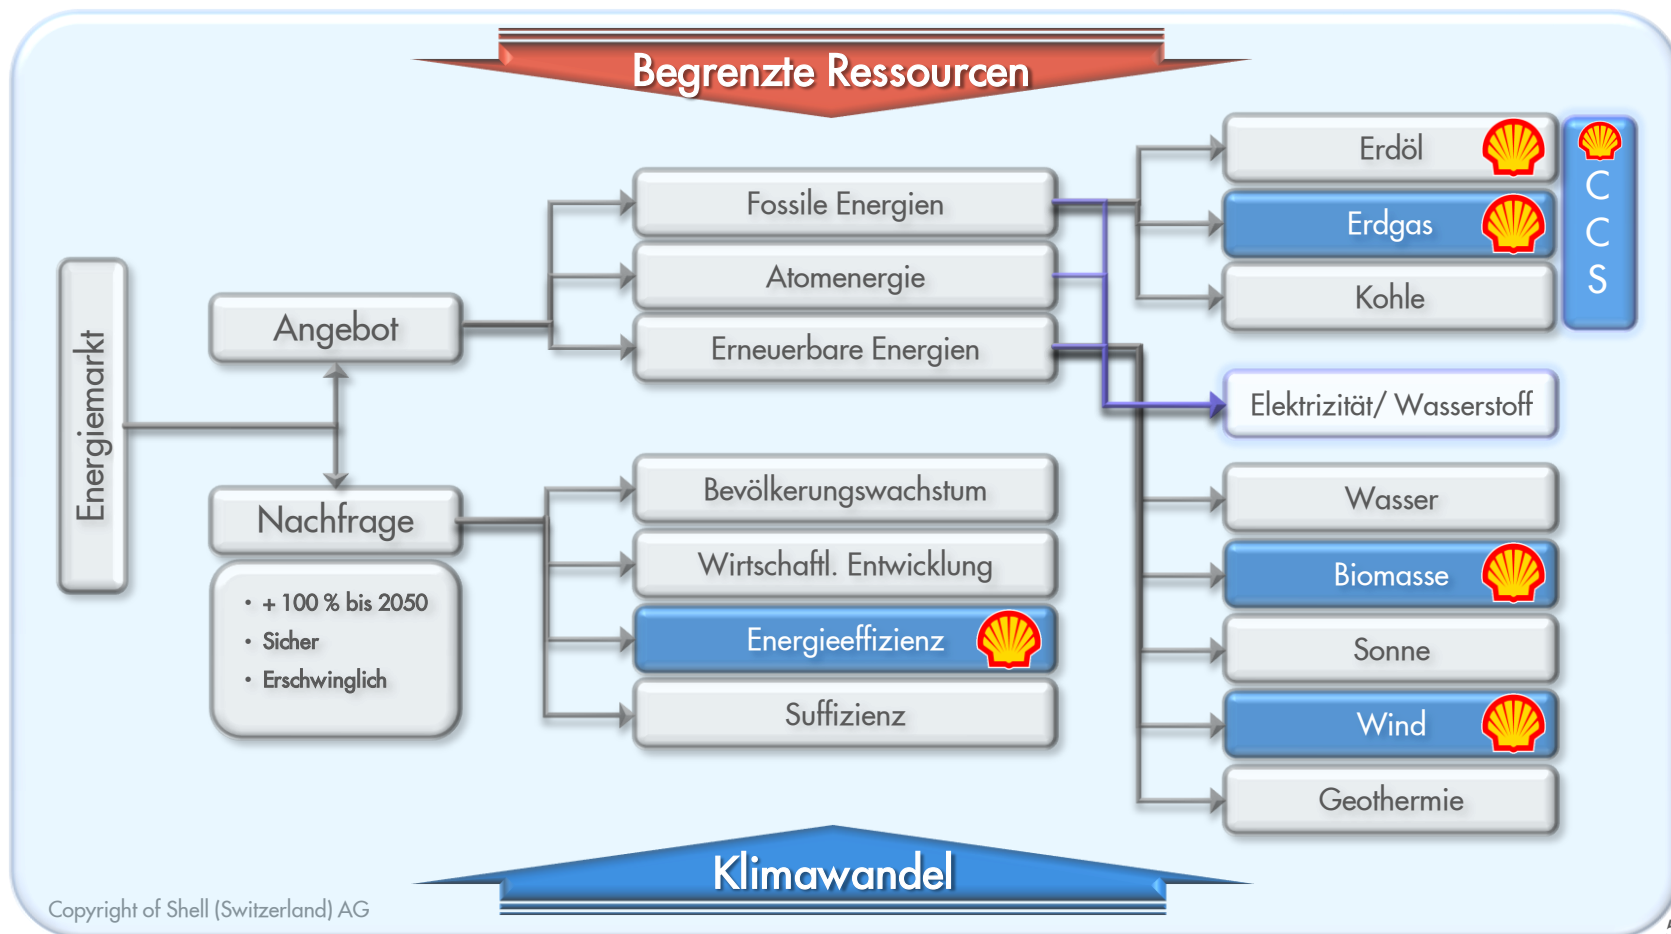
Begrenzte Ressourcen

Energiemarkt

Angebot

Nachfrage

• + 100 % bis 2050
• Sicher
• Erschwinglich

Fossile Energien

Atomenergie

Erneuerbare Energien

Bevölkerungswachstum

Wirtschaftl. Entwicklung

Energieeffizienz

Suffizienz

Erdöl

Erdgas

Kohle

CCS

Elektrizität/ Wasserstoff

Wasser

Biomasse

Sonne

Wind

Geothermie

Klimawandel

Copyright of Shell (Switzerland) AG